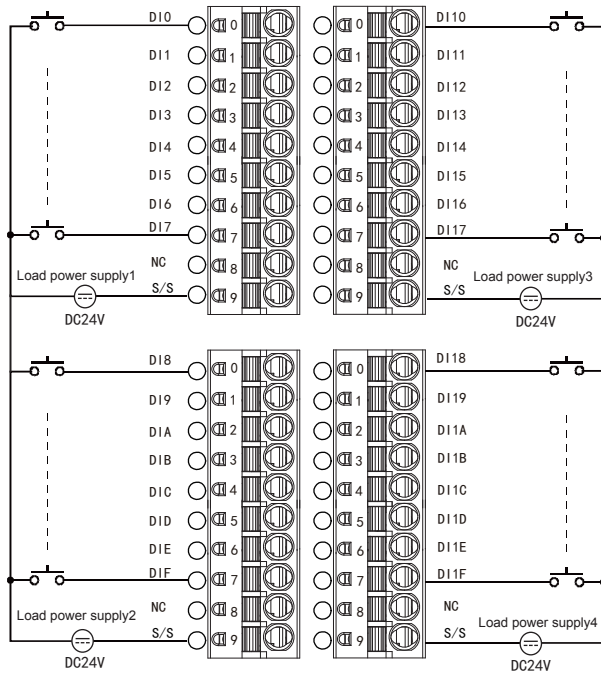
DI0
DI1
DI2
DI3
DI4
DI5
DI6
DI7
NC
S/S
Load power supply1
DC24V

0
1
2
3
4
5
6
7
8
9

0
1
2
3
4
5
6
7
8
9

DI10
DI11
DI12
DI13
DI14
DI15
DI16
DI17
NC
S/S
Load power supply3
DC24V

DI8
DI9
DIA
DIB
DIC
DID
DIE
DIF
NC
S/S
Load power supply2
DC24V

0
1
2
3
4
5
6
7
8
9

0
1
2
3
4
5
6
7
8
9

DI18
DI19
DI1A
DI1B
DI1C
DI1D
DI1E
DI1F
NC
S/S
Load power supply4
DC24V